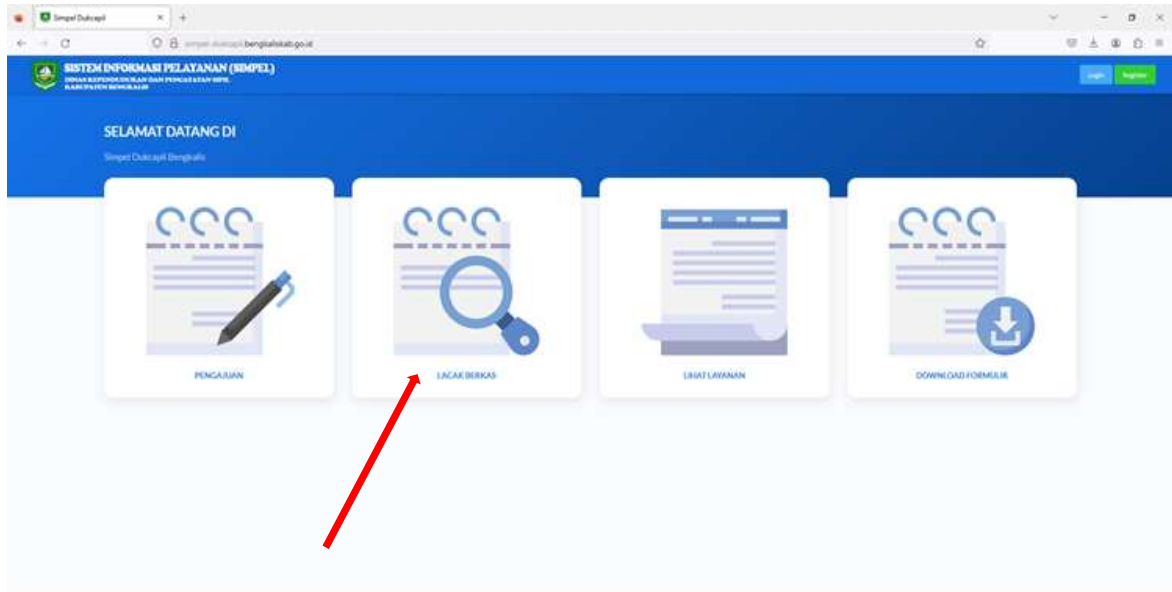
Simpel Dukcapil

simpel-dukcapil.bengkaliskab.go.id

SISTEM INFORMASI PELAYANAN (SIMPEL)
DINAS KEPENDUDUKAN DAN PENCATATAN SIPIL
KABUPATEN BENGKALIS

Login Register

SELAMAT DATANG DI

Simpel Dukcapil Bengkalis

PENGAJUAN

LACAK BERKAS

LIHAT LAYANAN

DOWNLOAD FORMULIR